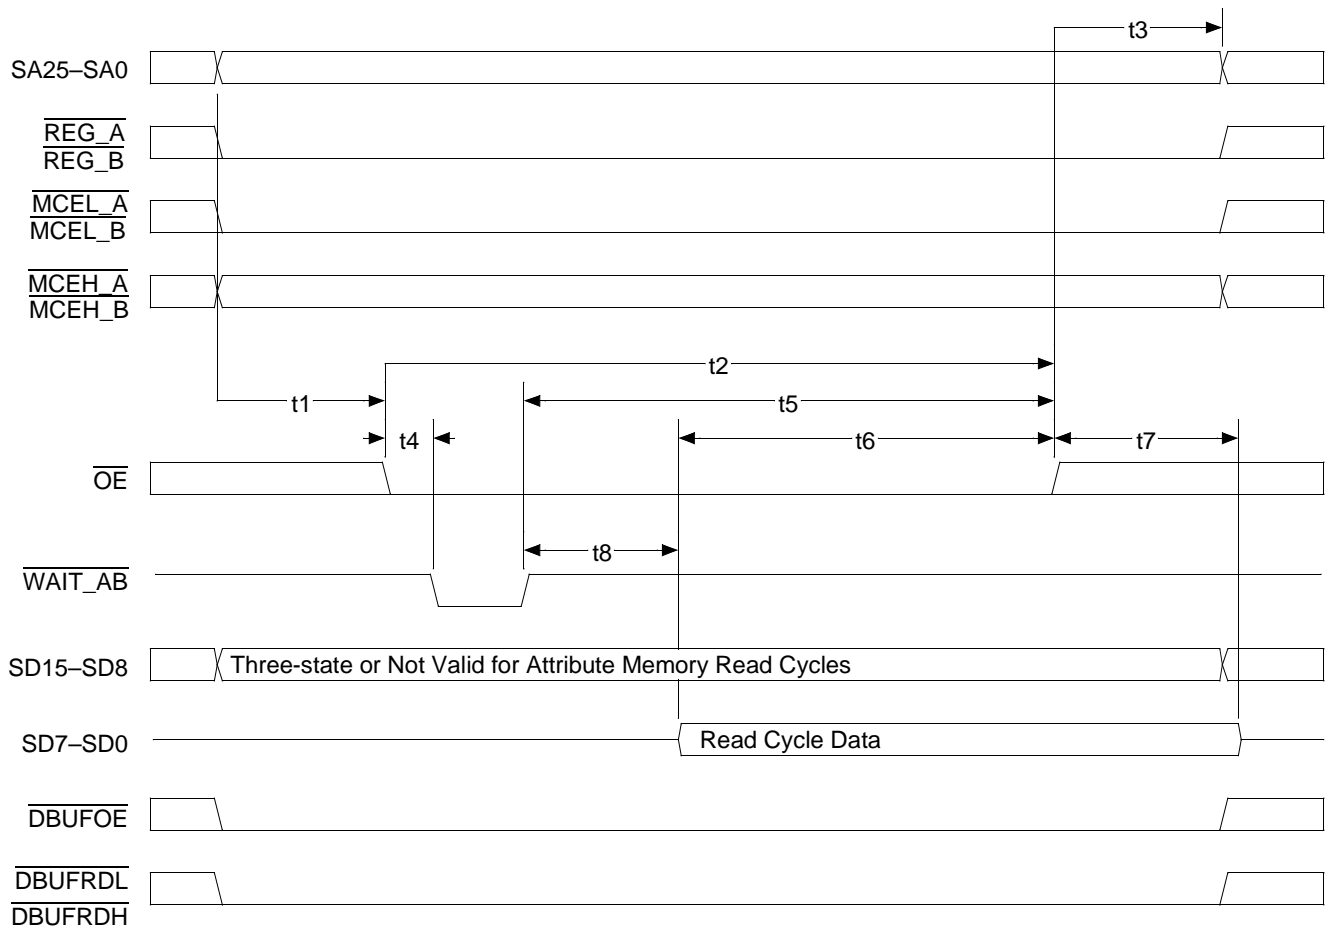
t3

SA25–SA0

$\overline{\text{REG\_A}}$
$\overline{\text{REG\_B}}$

$\overline{\text{MCEL\_A}}$
$\overline{\text{MCEL\_B}}$

$\overline{\text{MCEH\_A}}$
$\overline{\text{MCEH\_B}}$

t2

t1

t5

t4

t6

t7

$\overline{\text{OE}}$

t8

$\overline{\text{WAIT\_AB}}$

SD15–SD8

Three-state or Not Valid for Attribute Memory Read Cycles

SD7–SD0

Read Cycle Data

$\overline{\text{DBUFOE}}$

$\overline{\text{DBUFRDL}}$
$\overline{\text{DBUFRDH}}$